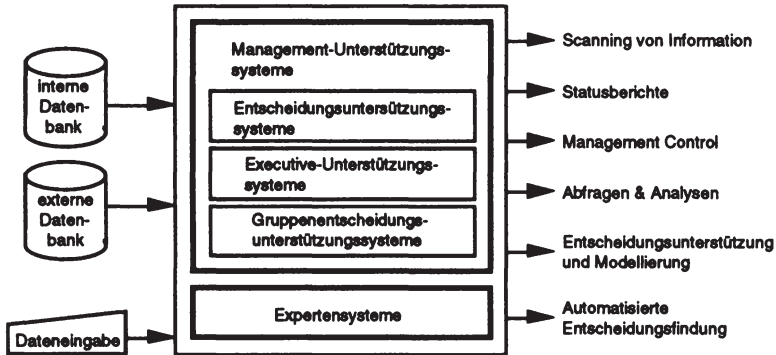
interne Datenbank

externe Datenbank

Dateneingabe

Management-Unterstützungssysteme

Entscheidungsunterstützungssysteme

Executive-Unterstützungssysteme

Gruppenentscheidungsunterstützungssysteme

Expertensysteme

Scanning von Information

Statusberichte

Management Control

Abfragen & Analysen

Entscheidungsunterstützung und Modellierung

Automatisierte Entscheidungsfindung